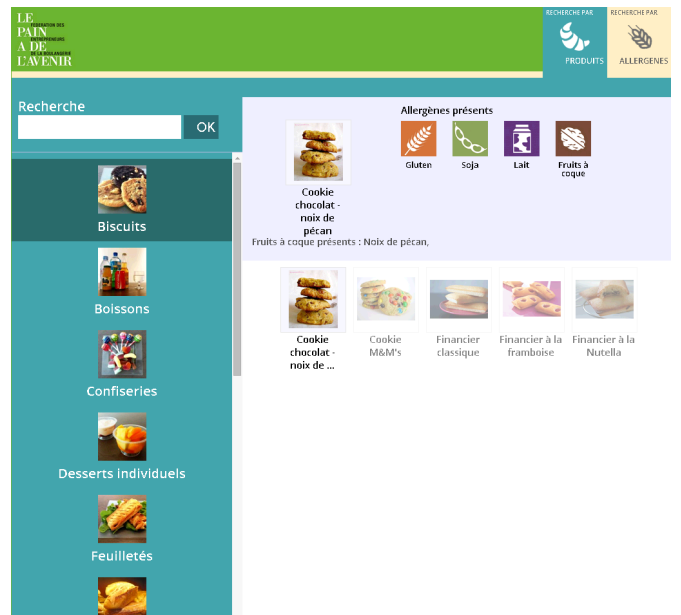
LE PAIN A DE L'AVENIR
FÉDÉRATION DES ENTREPRENEURS DE LA BOULANGERIE

RECHERCHE PAR
PRODUITS

RECHERCHE PAR
ALLERGENES

Recherche
OK

Biscuits
Boissons
Confiseries
Desserts individuels
Feuilletés

Allergènes présents
Gluten
Soja
Lait
Fruits à coque

Cookie chocolat - noix de pécan

Fruits à coque présents : Noix de pécan,

Cookie chocolat - noix de ...
Cookie M&M's
Financier classique
Financier à la framboise
Financier à la Nutella